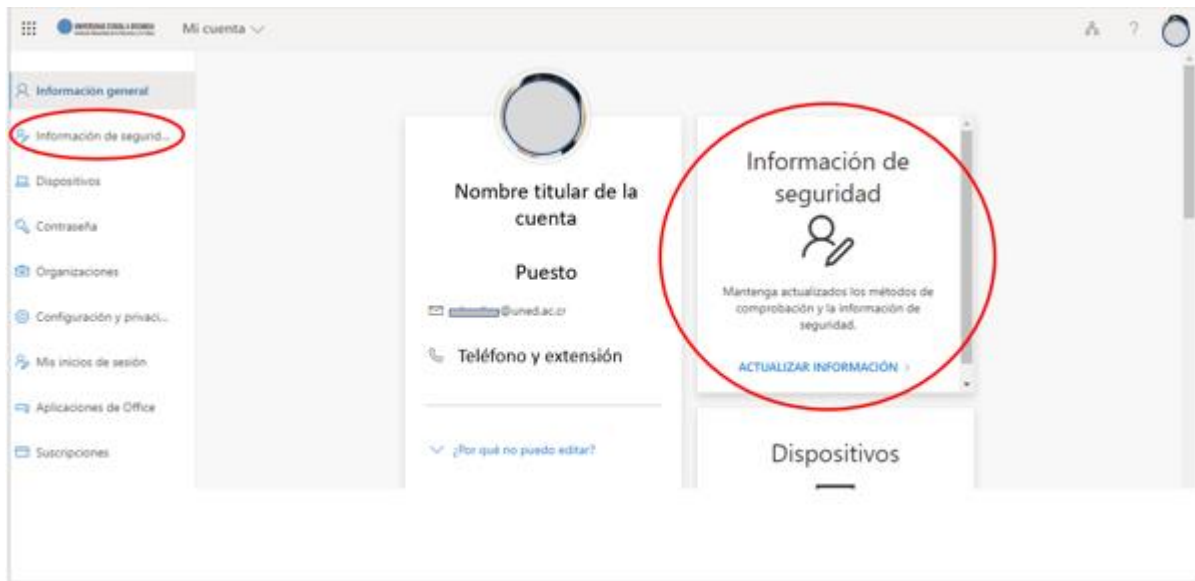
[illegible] Mi cuenta

? 

Informacion general

Información de segurid...

Dispositivos

Contraseña

Organizaciones

Configuración y privaci...

Mis inicios de sesión

Aplicaciones de Office

Suscripciones

Nombre titular de la cuenta

Puesto

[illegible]@uned.ac.cr

Teléfono y extensión

¿Por qué no puedo editar?

Información de seguridad

Mantenga actualizados los métodos de comprobación y la información de seguridad.

ACTUALIZAR INFORMACIÓN >

Dispositivos